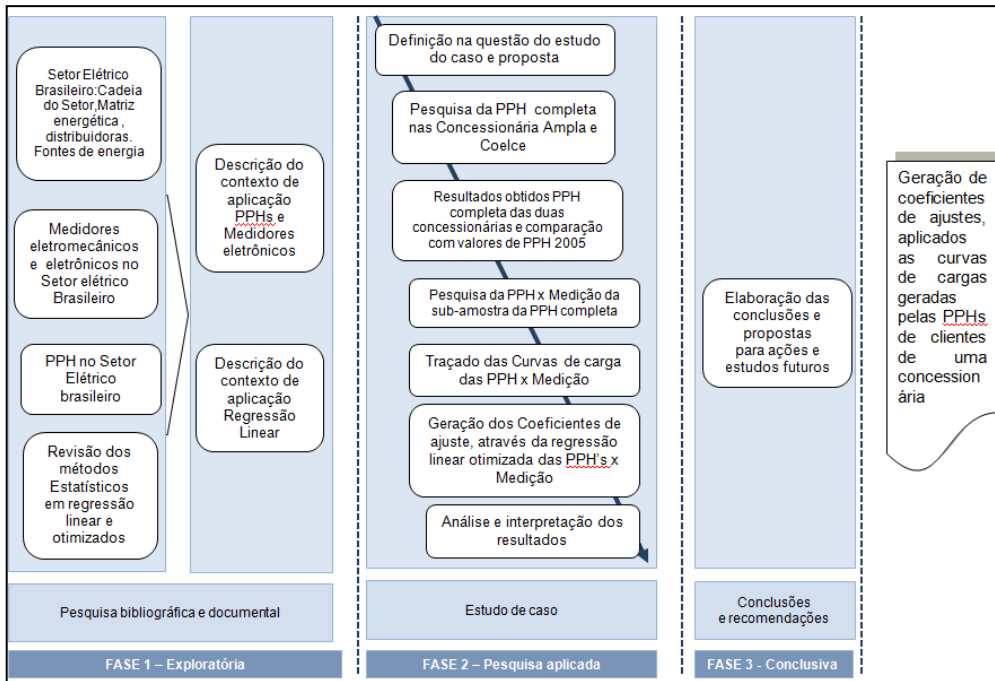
Setor Elétrico Brasileiro:Cadeia do Setor,Matriz energética , distribuidoras. Fontes de energia

Medidores eletromecânicos e eletrônicos no Setor elétrico Brasileiro

PPH no Setor Elétrico brasileiro

Revisão dos métodos Estatísticos em regressão linear e otimizados

Descrição do contexto de aplicação PPHs e Medidores eletrônicos

Descrição do contexto de aplicação Regressão Linear

Pesquisa bibliográfica e documental

FASE 1 – Exploratória

Definição na questão do estudo do caso e proposta

Pesquisa da PPH completa nas Concessionária Ampla e Coelce

Resultados obtidos PPH completa das duas concessionárias e comparação com valores de PPH 2005

Pesquisa da PPH x Medição da sub-amostra da PPH completa

Traçado das Curvas de carga das PPH x Medição

Geração dos Coeficientes de ajuste, através da regressão linear otimizada das PPH's x Medição

Análise e interpretação dos resultados

Estudo de caso

FASE 2 – Pesquisa aplicada

Elaboração das conclusões e propostas para ações e estudos futuros

Conclusões e recomendações

FASE 3 - Conclusiva

Geração de coeficientes de ajustes, aplicados as curvas de cargas geradas pelas PPHs de clientes de uma concession ária